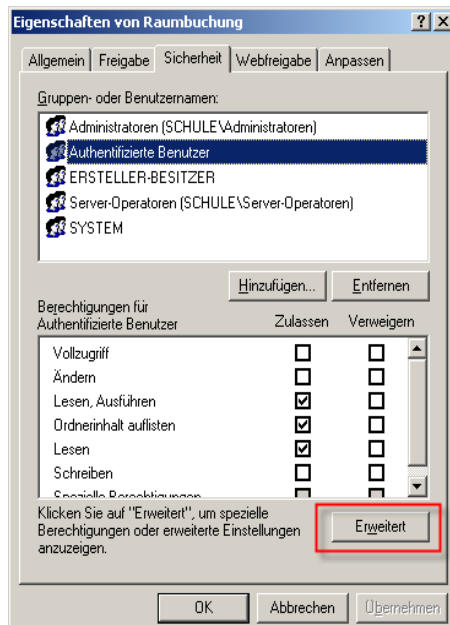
Eigenschaften von Raumbuchung

?

X

Allgemein | Freigabe | Sicherheit | Webfreigabe | Anpassen

Gruppen- oder Benutzernamen:

Administratoren (SCHULE\Administratoren)

Authentifizierte Benutzer

ERSTELLER-BESITZER

Server-Operatoren (SCHULE\Server-Operatoren)

SYSTEM

Hinzufügen...

Entfernen

Berechtigungen für Authentifizierte Benutzer

| | Zulassen | Verweigern |
|---|---|---|
| Vollzugriff | ☐ | ☐ |
| Ändern | ☐ | ☐ |
| Lesen, Ausführen | ☑ | ☐ |
| Ordnerinhalt auflisten | ☑ | ☐ |
| Lesen | ☑ | ☐ |
| Schreiben | ☐ | ☐ |
| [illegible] | ☐ | ☐ |

Klicken Sie auf "Erweitert", um spezielle Berechtigungen oder erweiterte Einstellungen anzuzeigen.

Erweitert

OK

Abbrechen

Übernehmen